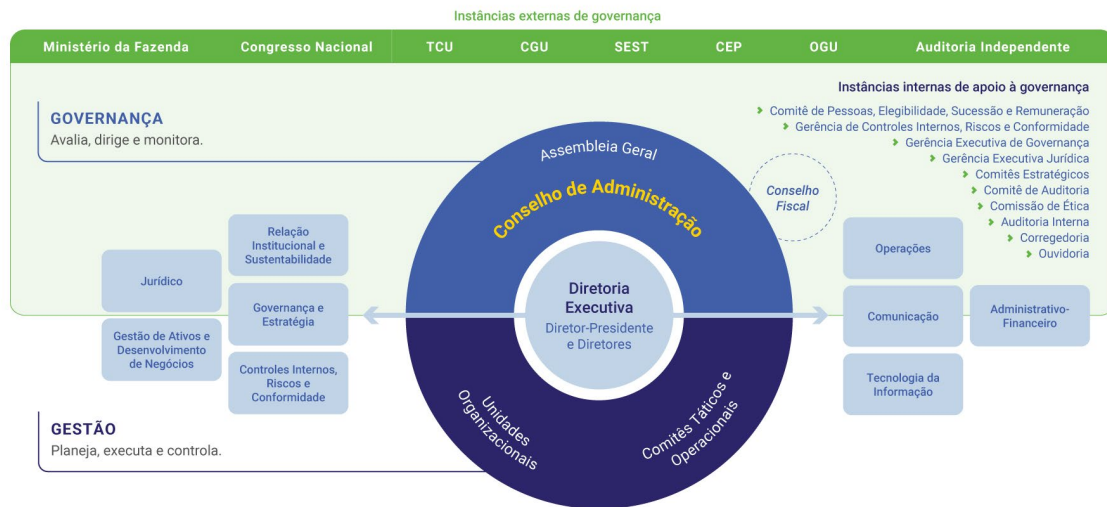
Instâncias externas de governança

Ministério da Fazenda | Congresso Nacional | TCU | CGU | SEST | CEP | OGU | Auditoria Independente

Instâncias internas de apoio à governança
Comitê de Pessoas, Elegibilidade, Sucessão e Remuneração
Gerência de Controles Internos, Riscos e Conformidade
Gerência Executiva de Governança
Gerência Executiva Jurídica
Comitês Estratégicos
Comitê de Auditoria
Comissão de Ética
Auditoria Interna
Corregedoria
Ouvidoria

GOVERNANÇA
Avalia, dirige e monitora.

Assembleia Geral
Conselho de Administração
Conselho Fiscal

Diretoria Executiva
Diretor-Presidente e Diretores

Relação Institucional e Sustentabilidade
Jurídico
Governança e Estratégia
Gestão de Ativos e Desenvolvimento de Negócios
Controles Internos, Riscos e Conformidade

Operações
Comunicação
Administrativo-Financeiro
Tecnologia da Informação

Unidades Organizacionais
Comitês Táticos e Operacionais

GESTÃO
Planeja, executa e controla.